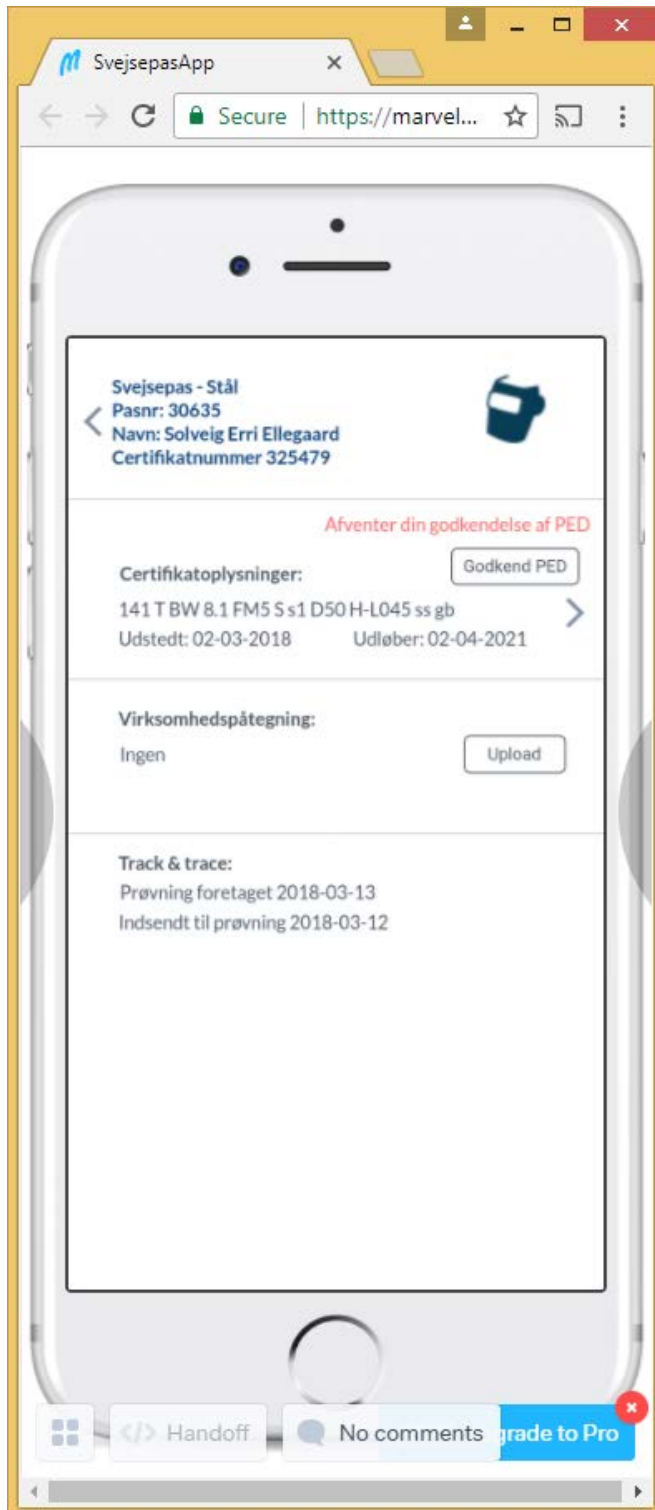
SvejsepasApp

Secure | https://marvel...

Svejsepas - Stål
Pasnr: 30635
Navn: Solveig Erri Ellegaard
Certifikatnummer 325479

Afventer din godkendelse af PED

Godkend PED

Certifikatoplysninger:
141 T BW 8.1 FM5 S s1 D50 H-L045 ss gb
Udstedt: 02-03-2018 Udløber: 02-04-2021

Virksomhedspåtegning:
Ingen

Upload

Track & trace:
Prøvning foretaget 2018-03-13
Indsendt til prøvning 2018-03-12

</> Handoff

No comments

grade to Pro